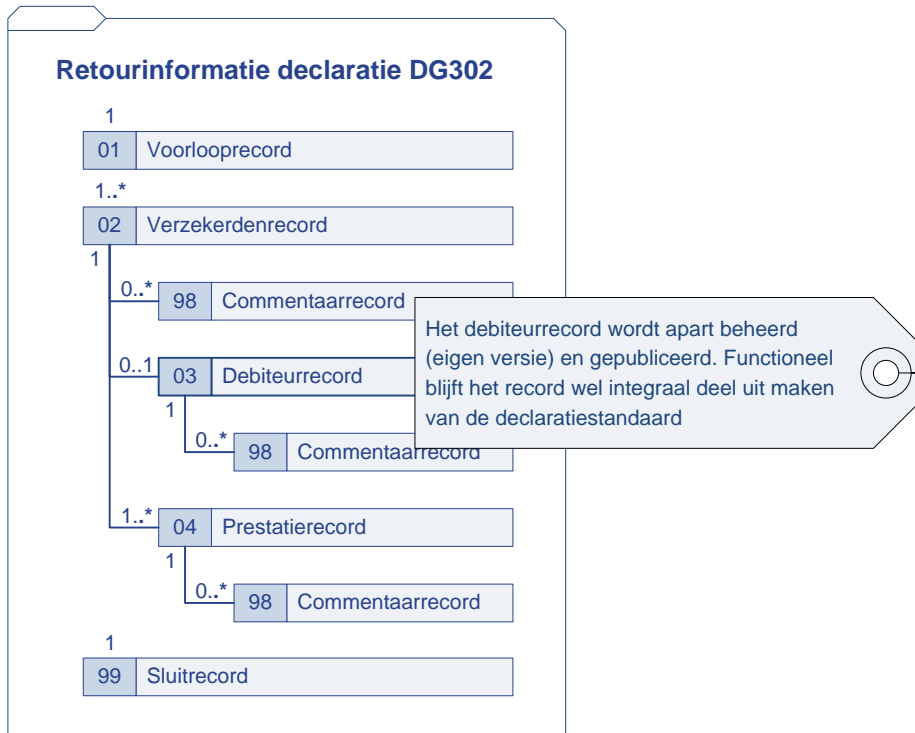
Retourinformatie declaratie DG302

1

01 Voorlooprecord

1..*

02 Verzekerdenrecord

1

0..*

98 Commentaarrecord

0..1

03 Debiteurrecord

1

0..*

98 Commentaarrecord

1..*

04 Prestatierecord

1

0..*

98 Commentaarrecord

1

99 Sluitrecord

Het debiteurrecord wordt apart beheerd (eigen versie) en gepubliceerd. Functioneel blijft het record wel integraal deel uit maken van de declaratiestandaard